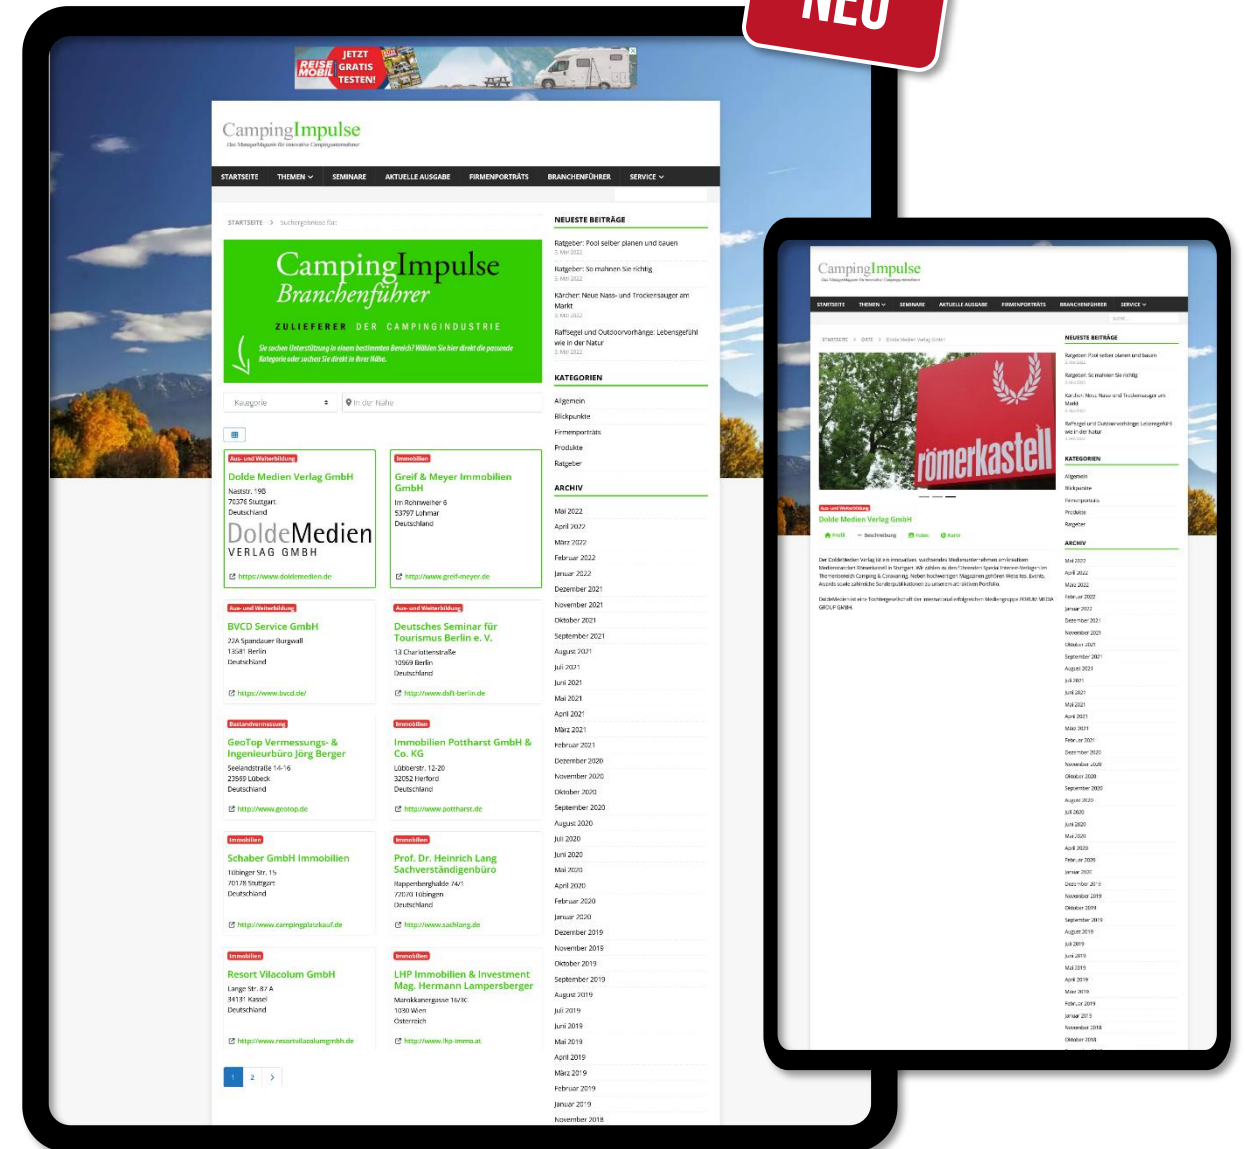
NEU

REISE MOBIL JETZT GRATIS TESTEN!

CampingImpulse
Das Managermagazin für innovative Campingunternehmer

STARTSEITE THEMEN SEMINARE AKTUELLE AUSGABE FIRMENPORTRÄTS BRANCHENFÜHRER SERVICE

STARTSEITE > Suchergebnisse für:

CampingImpulse Branchenführer
ZULIEFERER DER CAMPINGINDUSTRIE
Sie suchen Unterstützung in einem bestimmten Bereich? Wählen Sie hier direkt die passende Kategorie oder suchen Sie direkt in Ihrer Nähe.

Kategorie
In der Nähe

Aus- und Weiterbildung
Dolde Medien Verlag GmbH
Nastatstr. 19B
70376 Stuttgart
Deutschland
DoldeMedien VERLAG GMBH
https://www.doldemedien.de

Immobilien
Greif & Meyer Immobilien GmbH
Im Rohnweiher 6
53797 Lohmar
Deutschland
http://www.greif-meyer.de

Aus- und Weiterbildung
BVCD Service GmbH
22A Spandauer Burgwall
13581 Berlin
Deutschland
https://www.bvcd.de/

Aus- und Weiterbildung
Deutsches Seminar für Tourismus Berlin e. V.
13 Charlottenstraße
10969 Berlin
Deutschland
http://www.dsft-berlin.de

Bestandvermessung
GeoTop Vermessungs- & Ingenieurbüro Jörg Berger
Seelandstraße 14-16
23569 Lübeck
Deutschland
http://www.geotop.de

Immobilien
Immobilien Potthast GmbH & Co. KG
Lübberstr. 12-20
32052 Herford
Deutschland
http://www.potthast.de

Immobilien
Schaber GmbH Immobilien
Tübinger Str. 15
70178 Stuttgart
Deutschland
http://www.campingplatzkauf.de

Immobilien
Prof. Dr. Heinrich Lang Sachverständigenbüro
Rappenberghalde 74/1
72070 Tübingen
Deutschland
http://www.sachlang.de

Immobilien
Resort Vilacolum GmbH
Lange Str. 87 A
34131 Kassel
Deutschland
http://www.resortvilacolumgmbh.de

Immobilien
LHP Immobilien & Investment Mag. Hermann Lampersberger
Marokkanergasse 16/3C
1030 Wien
Österreich
http://www.lhp-immo.at

1 2 >

NEUESTE BEITRÄGE
Ratgeber: Pool selber planen und bauen
5 Mai 2022
Ratgeber: So mahnen Sie richtig
5 Mai 2022
Kärcher: Neue Nass- und Trockensauger am Markt
5 Mai 2022
Raffsegel und Outdoorvorhänge: Lebensgefühl wie in der Natur
5 Mai 2022

KATEGORIEN
Allgemein
Blickpunkte
Firmenporträts
Produkte
Ratgeber

ARCHIV
Mai 2022
April 2022
März 2022
Februar 2022
Januar 2022
Dezember 2021
November 2021
Oktober 2021
September 2021
August 2021
Juli 2021
Juni 2021
Mai 2021
April 2021
März 2021
Februar 2021
Dezember 2020
November 2020
Oktober 2020
September 2020
August 2020
Juli 2020
Juni 2020
Mai 2020
April 2020
Februar 2020
Januar 2020
Dezember 2019
November 2019
Oktober 2019
September 2019
August 2019
Juli 2019
Juni 2019
Mai 2019
April 2019
März 2019
Februar 2019
Januar 2019
November 2018

CampingImpulse
Das Managermagazin für innovative Campingunternehmer
STARTSEITE THEMEN SEMINARE AKTUELLE AUSGABE FIRMENPORTRÄTS BRANCHENFÜHRER SERVICE
STARTSEITE > ORTE > Dolde Medien Verlag GmbH
römerkastell
Aus- und Weiterbildung
Dolde Medien Verlag GmbH
Profil Beschreibung Video Karte
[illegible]

NEUESTE BEITRÄGE
Ratgeber: Pool selber planen und bauen
Ratgeber: So mahnen Sie richtig
Kärcher: Neue Nass- und Trockensauger am Markt
Raffsegel und Outdoorvorhänge: Lebensgefühl wie in der Natur
KATEGORIEN
Allgemein
Blickpunkte
Firmenporträts
Produkte
Ratgeber
ARCHIV
Mai 2022
April 2022
März 2022
Februar 2022
Januar 2022
Dezember 2021
November 2021
Oktober 2021
September 2021
August 2021
Juli 2021
Juni 2021
Mai 2021
April 2021
März 2021
Februar 2021
Dezember 2020
November 2020
Oktober 2020
September 2020
August 2020
Juli 2020
Juni 2020
Mai 2020
April 2020
Februar 2020
Januar 2020
Dezember 2019
November 2019
Oktober 2019
September 2019
August 2019
Juli 2019
Juni 2019
Mai 2019
April 2019
März 2019
Februar 2019
Januar 2019
November 2018
Oktober 2018